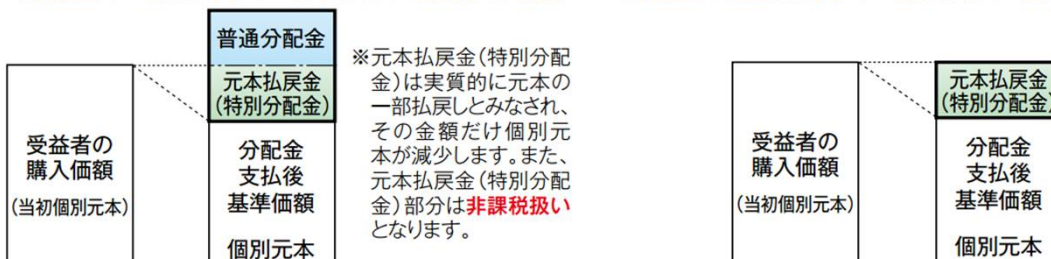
普通分配金

元本払戻金
(特別分配金)

受益者の
購入価額
(当初個別元本)

分配金
支払後
基準価額

個別元本

※元本払戻金(特別分配金)は実質的に元本の一部払戻しとみなされ、その金額だけ個別元本が減少します。また、元本払戻金(特別分配金)部分は非課税扱いとなります。

元本払戻金
(特別分配金)

受益者の
購入価額
(当初個別元本)

分配金
支払後
基準価額

個別元本